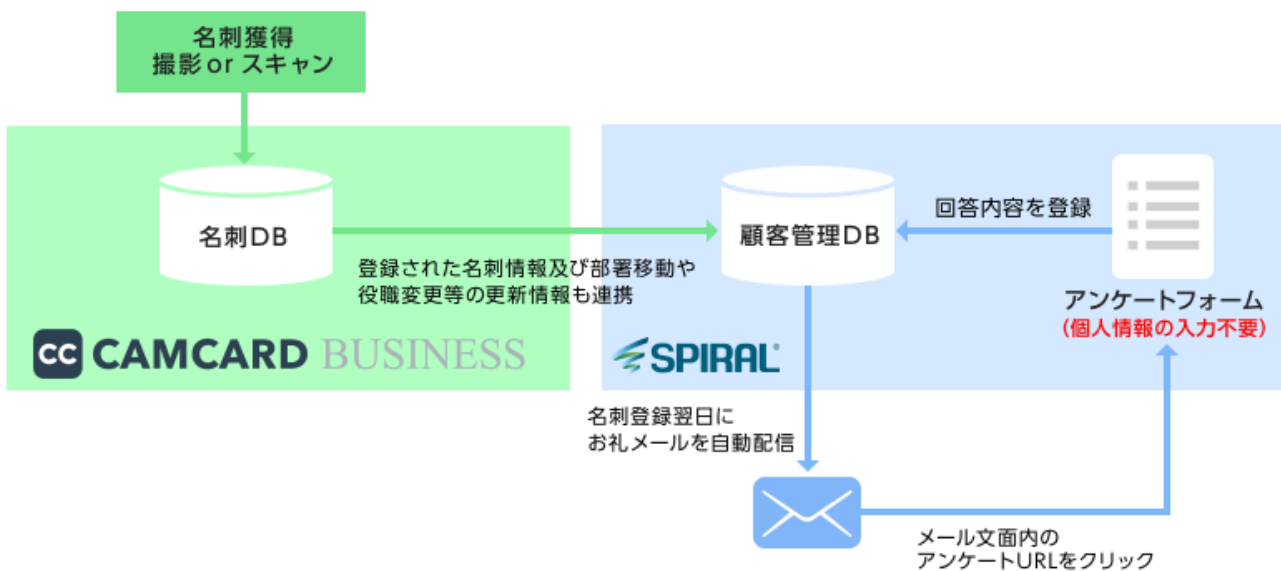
名刺獲得
撮影 or スキャン

名刺DB

登録された名刺情報及び部署移動や役職変更等の更新情報も連携

CC CAMCARD BUSINESS

顧客管理DB

回答内容を登録

アンケートフォーム
(個人情報の入力不要)

SPIRAL

名刺登録翌日に
お礼メールを自動配信

メール文面内の
アンケートURLをクリック